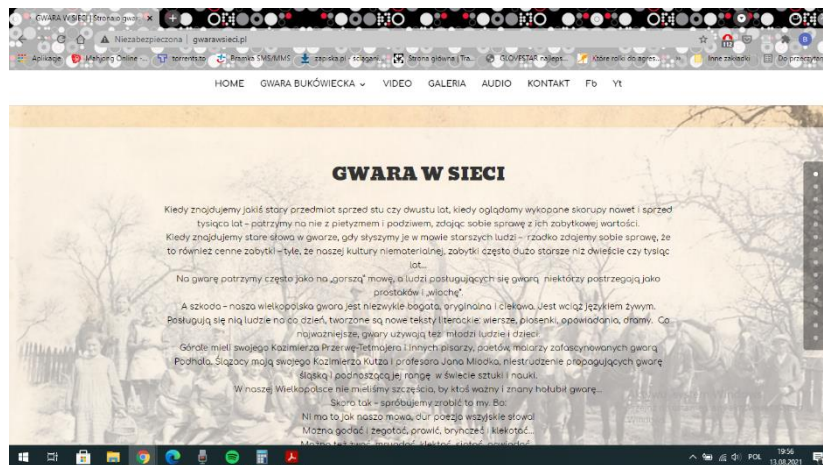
GWARA W SIECI | Strona o gwa... ×

Niezabezpieczona | gwarawsieci.pl

Aplikacje Mahjong Online -... torrents.to Bramka SMS/MMS zapiska.pl - ściągani... Strona główna | Tra... GLOVESTAR najleps... Które rolki do agres... Inne zakładki Do przeczytan

HOME GWARA BUKÓWIECKA ⌄ VIDEO GALERIA AUDIO KONTAKT Fb Yt

GWARA W SIECI

Kiedy znajdujemy jakiś stary przedmiot sprzed stu czy dwustu lat, kiedy oglądamy wykopane skorupy nawet i sprzed tysiąca lat – patrzymy na nie z pietyzmem i podziwem, zdając sobie sprawę z ich zabytkowej wartości.

Kiedy znajdujemy stare słowa w gwarze, gdy słyszymy je w mowie starszych ludzi – rzadko zdajemy sobie sprawę, że to również cenne zabytki – tyle, że naszej kultury niematerialnej, zabytki często dużo starsze niż dwieście czy tysiąc lat…

Na gwarę patrzymy często jako na „gorszą" mowę, a ludzi posługujących się gwarą niektórzy postrzegają jako prostaków i „wiochę".

A szkoda – nasza wielkopolska gwara jest niezwykle bogata, oryginalna i ciekawa. Jest wciąż językiem żywym. Posługują się nią ludzie na co dzień, tworzone są nowe teksty literackie: wiersze, piosenki, opowiadania, dramy. Co najważniejsze, gwary używają też młodzi ludzie i dzieci.

Górale mieli swojego Kazimierza Przerwę-Tetmajera i innych pisarzy, poetów, malarzy zafascynowanych gwarą Podhala, Ślązacy mają swojego Kazimierza Kutza i profesora Jana Miodka, niestrudzenie propagujących gwarę śląską i podnoszącą jej rangę w świecie sztuki i nauki.

W naszej Wielkopolsce nie mieliśmy szczęścia, by ktoś ważny i znany hołubił gwarę…

Skoro tak – spróbujemy zrobić to my. Bo:

Ni ma to jak nasza mowa, dur poezjo wszyjskie słowa!

Można godać i zegotać, prowić, bryncząć i klekotać…

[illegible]

19:56 13.08.2021 POL